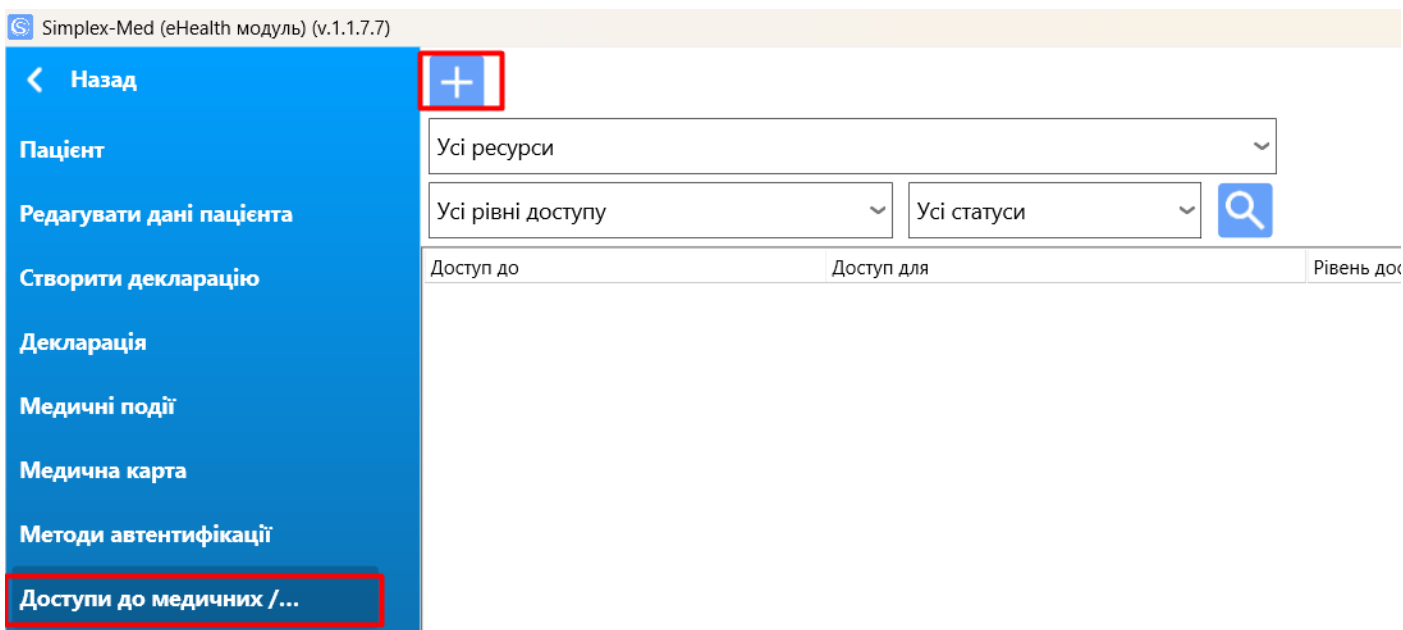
Simplex-Med (eHealth модуль) (v.1.1.7.7)

Назад

Пацієнт

Редагувати дані пацієнта

Створити декларацію

Декларація

Медичні події

Медична карта

Методи автентифікації

Доступи до медичних /...

+

Усі ресурси

Усі рівні доступу

Усі статуси

| Доступ до | Доступ для | Рівень до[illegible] |
|---|---|---|